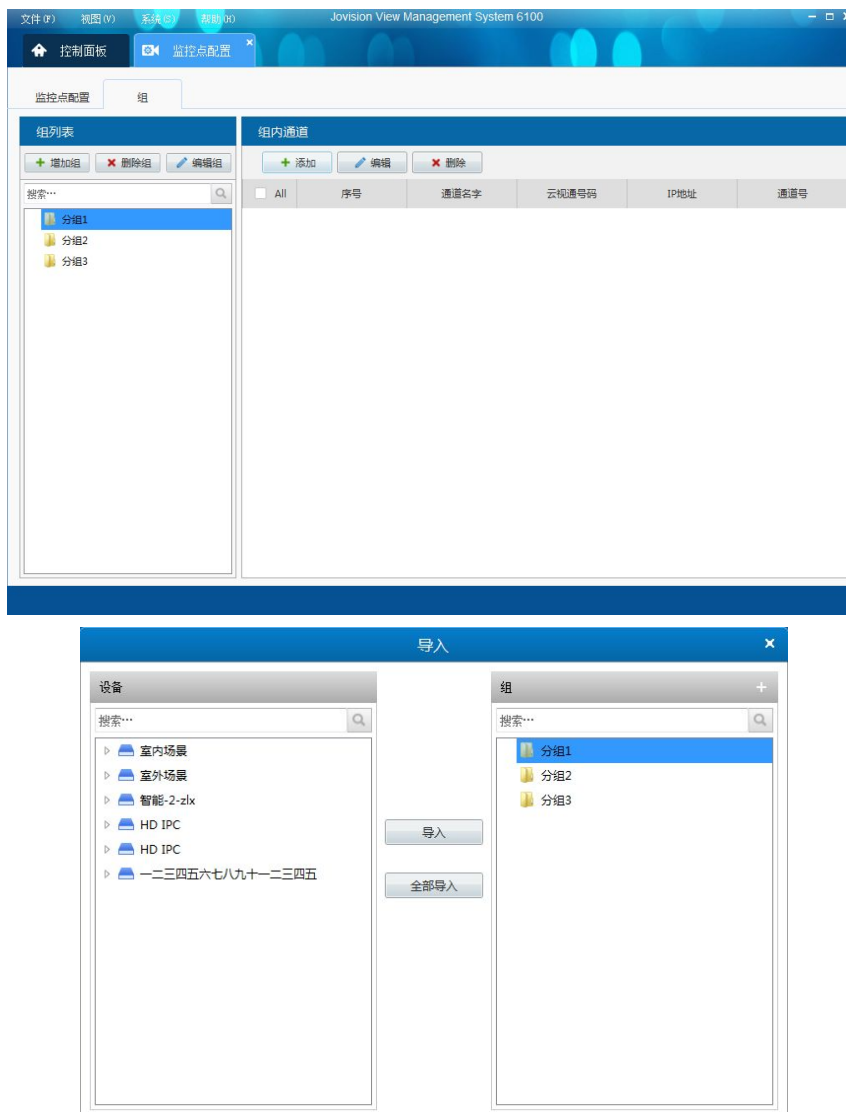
文件(F) 视图(V) 系统(S) 帮助(H) Jovision View Management System 6100

控制面板 监控点配置

监控点配置 组

组列表

+ 增加组 × 删除组 编辑组

搜索···

分组1
分组2
分组3

组内通道

+ 添加 编辑 × 删除

| All | 序号 | 通道名字 | 云视通号码 | IP地址 | 通道号 |
|---|---|---|---|---|---|

导入

设备

搜索···

室内场景
室外场景
智能-2-zlx
HD IPC
HD IPC
一二三四五六七八九十一二三四五

导入

全部导入

组

搜索···

分组1
分组2
分组3